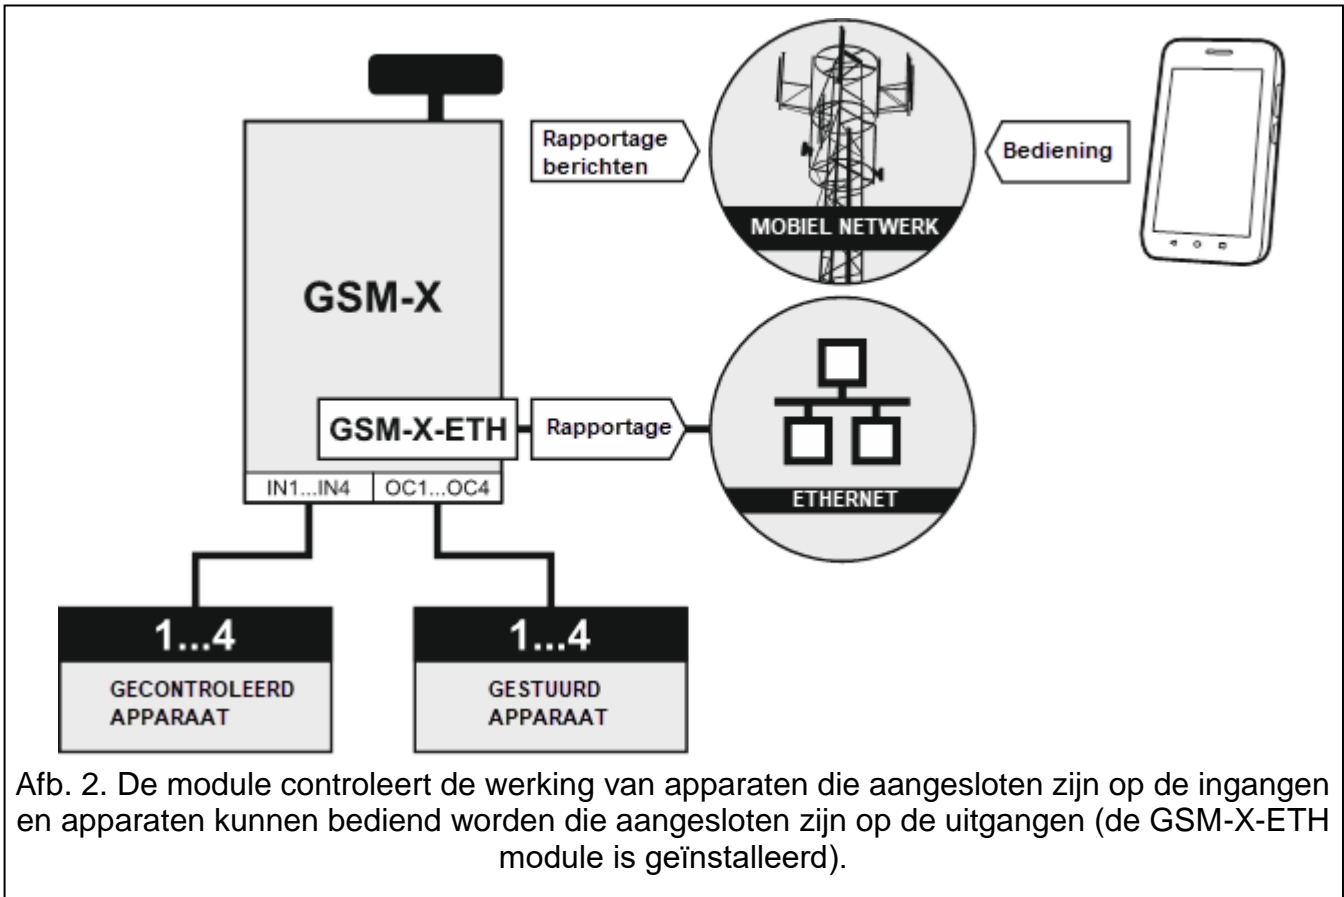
Rapportage berichten

Bediening

MOBIEL NETWERK

GSM-X

GSM-X-ETH

Rapportage

ETHERNET

IN1...IN4

OC1...OC4

1...4

GECONTROLEERD APPARAAT

1...4

GESTUURD APPARAAT

Afb. 2. De module controleert de werking van apparaten die aangesloten zijn op de ingangen en apparaten kunnen bediend worden die aangesloten zijn op de uitgangen (de GSM-X-ETH module is geïnstalleerd).